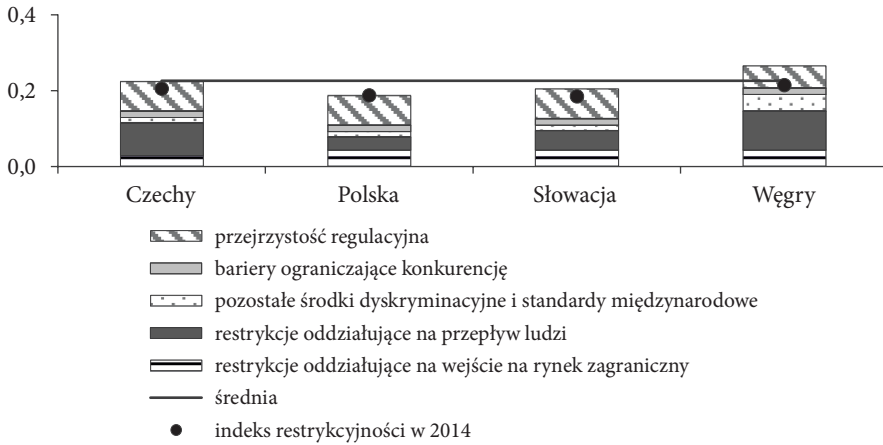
0,4
0,2
0,0

Czechy
Polska
Słowacja
Węgry

przejrzystość regulacyjna
bariery ograniczające konkurencję
pozostałe środki dyskryminacyjne i standardy międzynarodowe
restrykcje oddziałujące na przepływ ludzi
restrykcje oddziałujące na wejście na rynek zagraniczny
średnia
indeks restrykcyjności w 2014